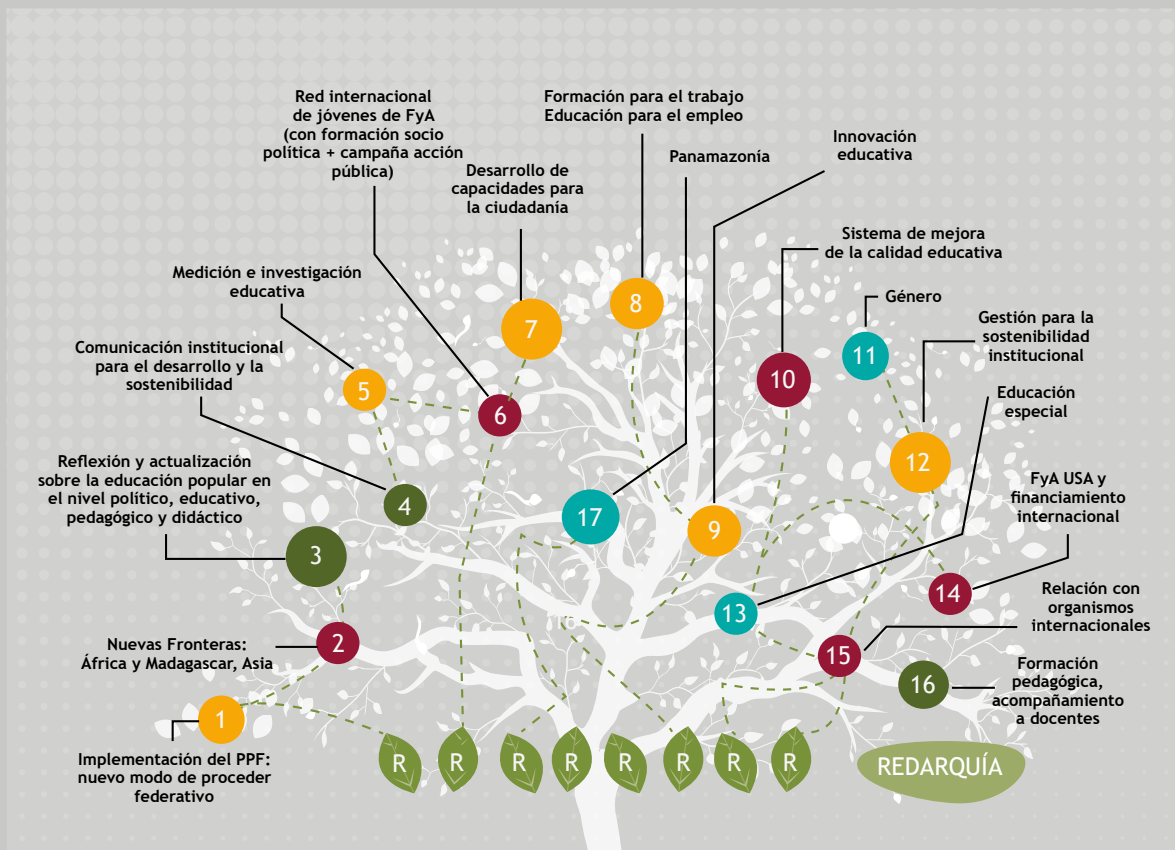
Red internacional de jóvenes de FyA (con formación socio política + campaña acción pública)

Formación para el trabajo
Educación para el empleo

Innovación educativa

Panamazonía

Desarrollo de capacidades para la ciudadanía

Sistema de mejora de la calidad educativa

Medición e investigación educativa

Género

Gestión para la sostenibilidad institucional

Comunicación institucional para el desarrollo y la sostenibilidad

Educación especial

Reflexión y actualización sobre la educación popular en el nivel político, educativo, pedagógico y didáctico

FyA USA y financiamiento internacional

Relación con organismos internacionales

Nuevas Fronteras: África y Madagascar, Asia

Formación pedagógica, acompañamiento a docentes

Implementación del PPF: nuevo modo de proceder federativo

1
2
3
4
5
6
7
8
9
10
11
12
13
14
15
16
17

R R R R R R R R

REDARQUÍA